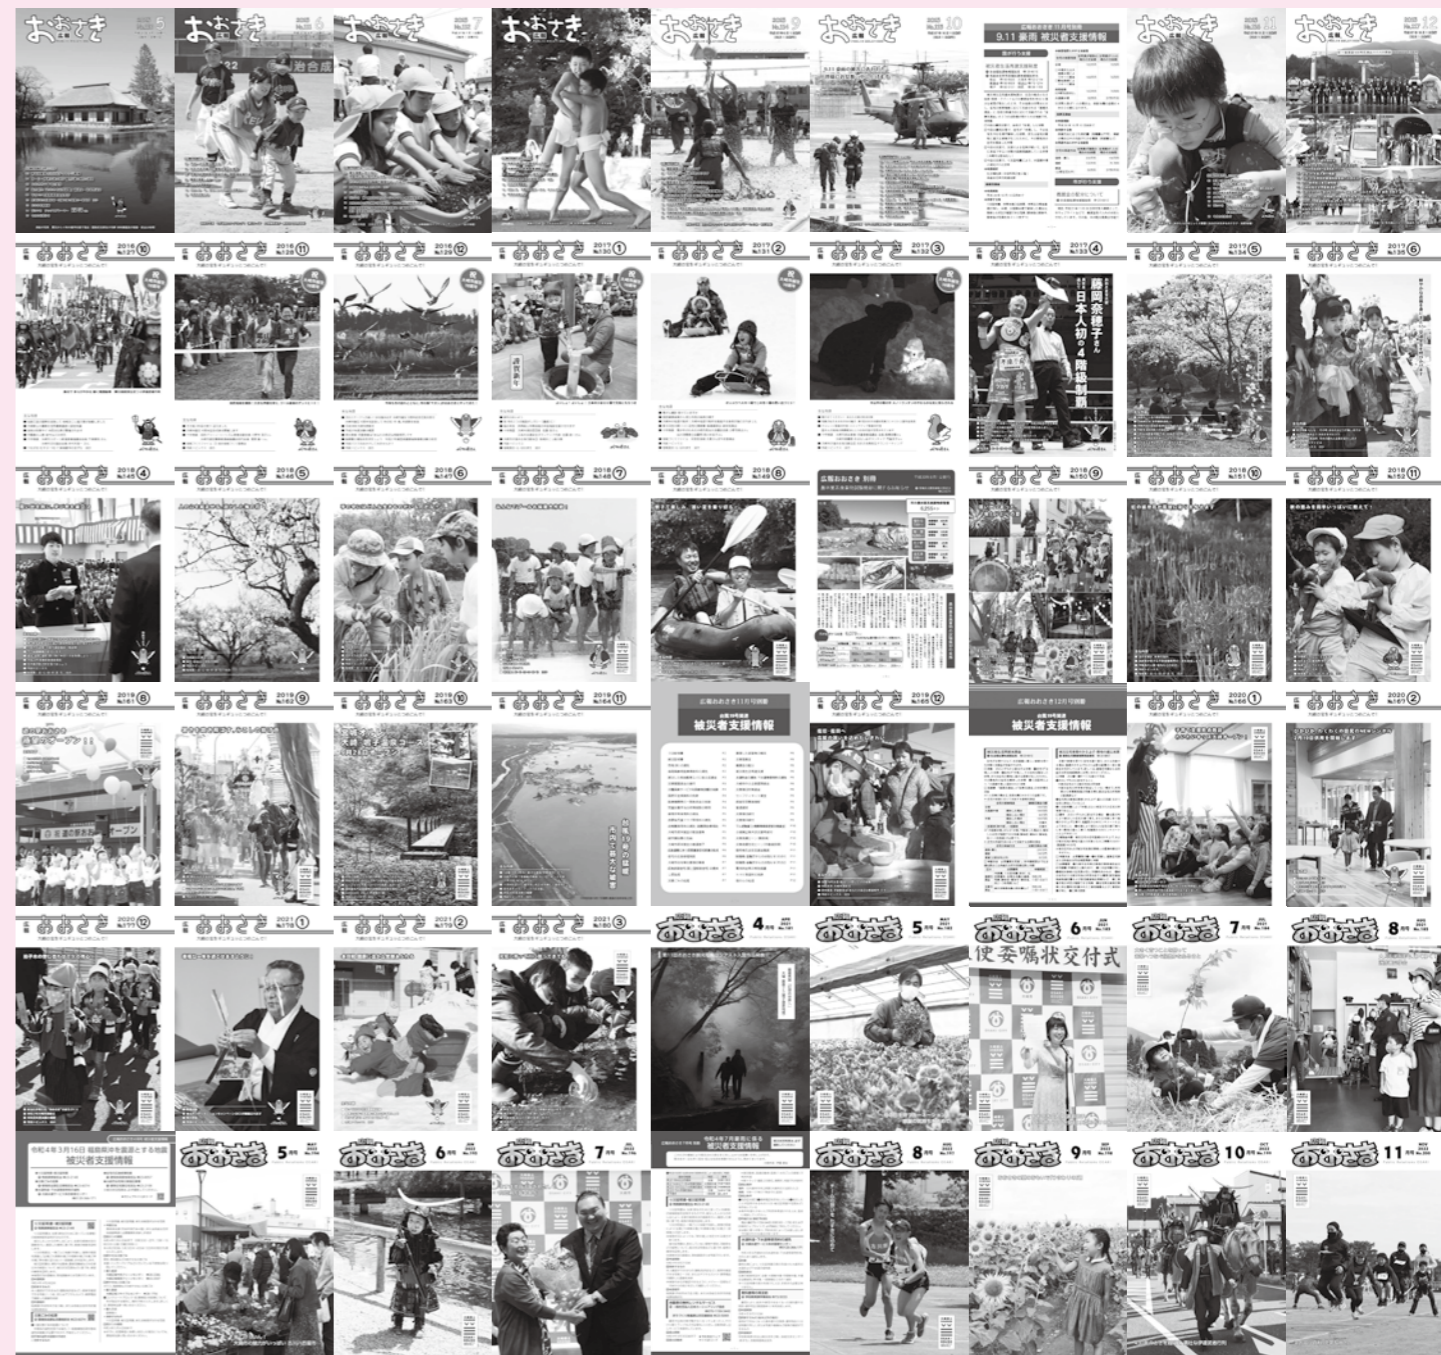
おおさき 5
おおさき 6
おおさき 7
おおさき
おおさき 9
おおさき 10
9.11 豪雨 被災者支援情報
おおさき 11
おおさき 12

おおさき 2016 ⑩
おおさき 2016 ⑪
おおさき 2016 ⑫
おおさき 2017 ①
おおさき 2017 ②
おおさき 2017 ③
おおさき 2017 ④
藤岡奈穂子さん 日本人初の4階級制覇
おおさき 2017 ⑤
おおさき 2017 ⑥

おおさき 2018 ④
おおさき 2018 ⑤
おおさき 2018 ⑥
おおさき 2018 ⑦
おおさき 2018 ⑧
広報おおさき 別冊
おおさき 2018 ⑨
おおさき 2018 ⑩
おおさき 2018 ⑪

おおさき 2019 ⑧
オープン
おおさき 2019 ⑨
おおさき 2019 ⑩
おおさき 2019 ⑪
台風19号の猛威 市内で甚大な被害
広報おおさき11月号別冊
被災者支援情報
おおさき 2019 ⑫
広報おおさき12月号別冊
被災者支援情報
おおさき 2020 ①
おおさき 2020 ②

おおさき 2020 ⑫
おおさき 2021 ①
おおさき 2021 ②
おおさき 2021 ③
おおさき 4月号
おおさき 5月号
おおさき 6月号
使委嘱状交付式
おおさき 7月号
おおさき 8月号

令和4年3月16日 福島県沖を震源とする地震 被災者支援情報
おおさき 5月号
おおさき 6月号
おおさき 7月号
令和4年7月豪雨に係る 被災者支援情報
おおさき 8月号
おおさき 9月号
おおさき 10月号
おおさき 11月号